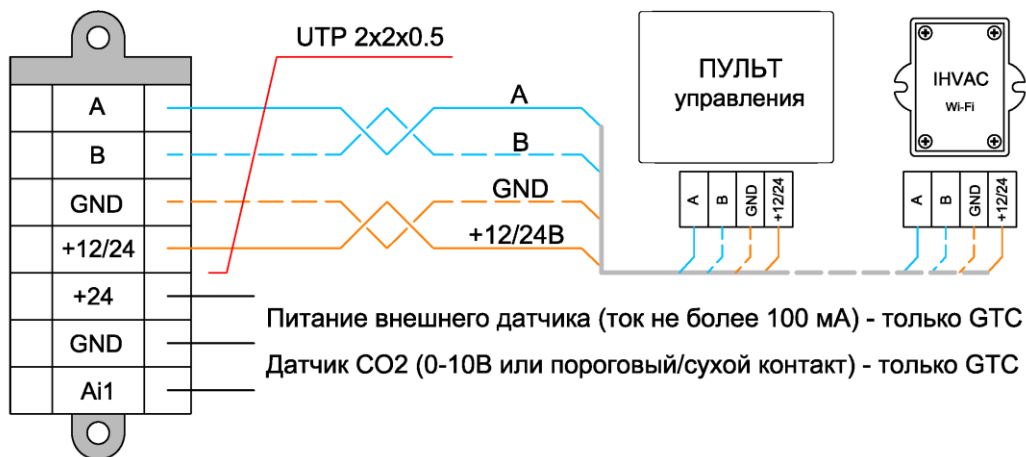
UTP 2x2x0.5

| A |
| B |
| GND |
| +12/24 |
| +24 |
| GND |
| Ai1 |

A
B
GND
+12/24В

ПУЛЬТ управления

A B GND +12/24

IHVAC
Wi-Fi

A B GND +12/24

Питание внешнего датчика (ток не более 100 мА) - только GTC
Датчик CO2 (0-10В или пороговый/сухой контакт) - только GTC